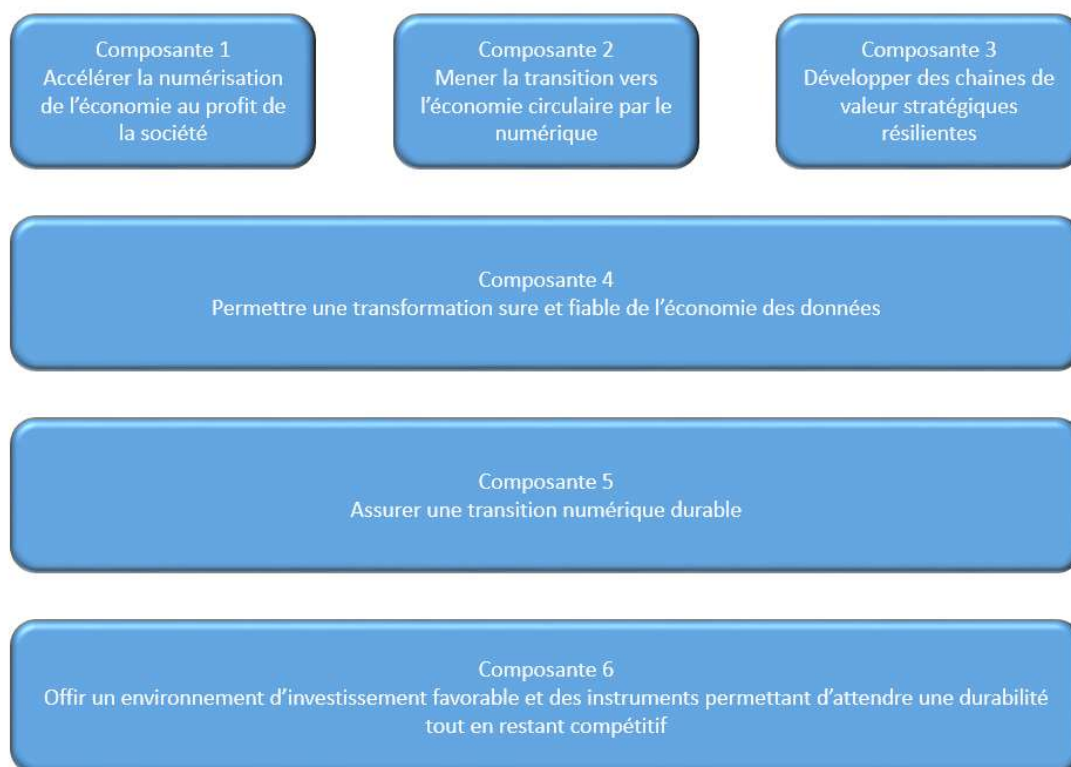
Composante 1
Accélérer la numérisation de l'économie au profit de la société

Composante 2
Mener la transition vers l'économie circulaire par le numérique

Composante 3
Développer des chaines de valeur stratégiques résilientes

Composante 4
Permettre une transformation sure et fiable de l'économie des données

Composante 5
Assurer une transition numérique durable

Composante 6
Offir un environnement d'investissement favorable et des instruments permettant d'attendre une durabilité tout en restant compétitif